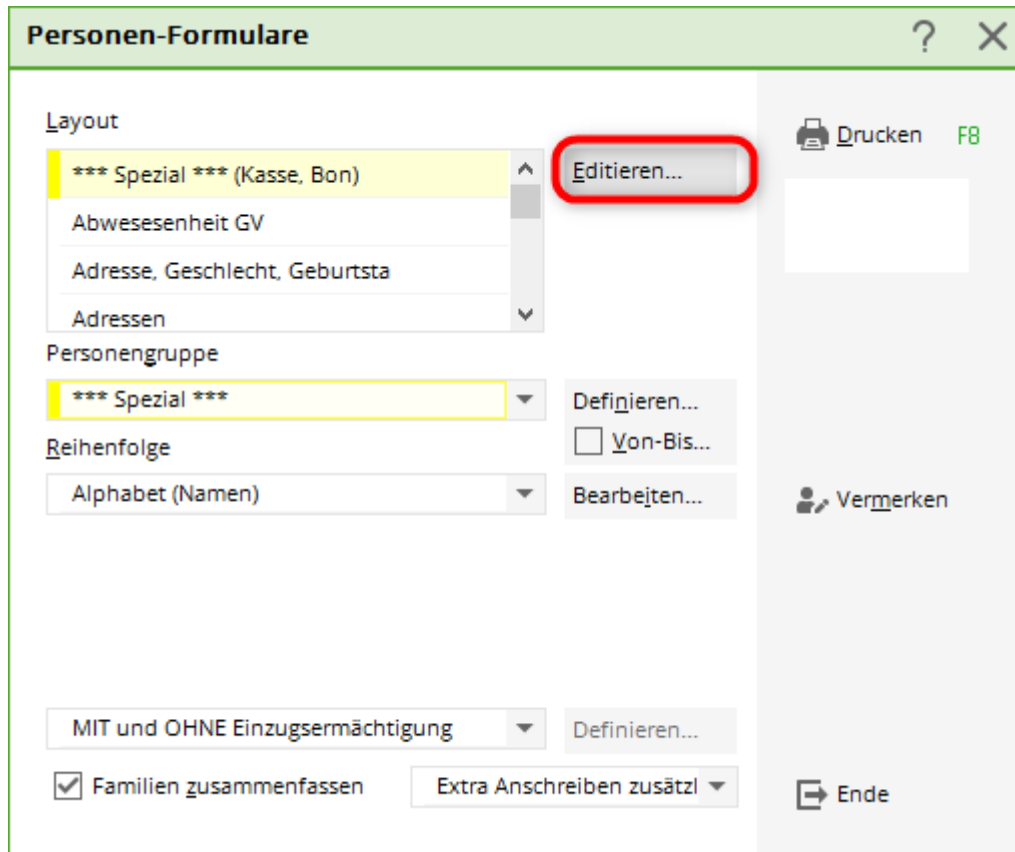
Personen-Formulare

?

Layout

*** Spezial *** (Kasse, Bon)

Abwesesenheit GV

Adresse, Geschlecht, Geburtsta

Adressen

Editieren...

Drucken F8

Personengruppe

*** Spezial ***

Definieren...

Von-Bis...

Reihenfolge

Alphabet (Namen)

Bearbeiten...

Vermerken

MIT und OHNE Einzugsermächtigung

Definieren...

Familien zusammenfassen

Extra Anschreiben zusätzl

Ende